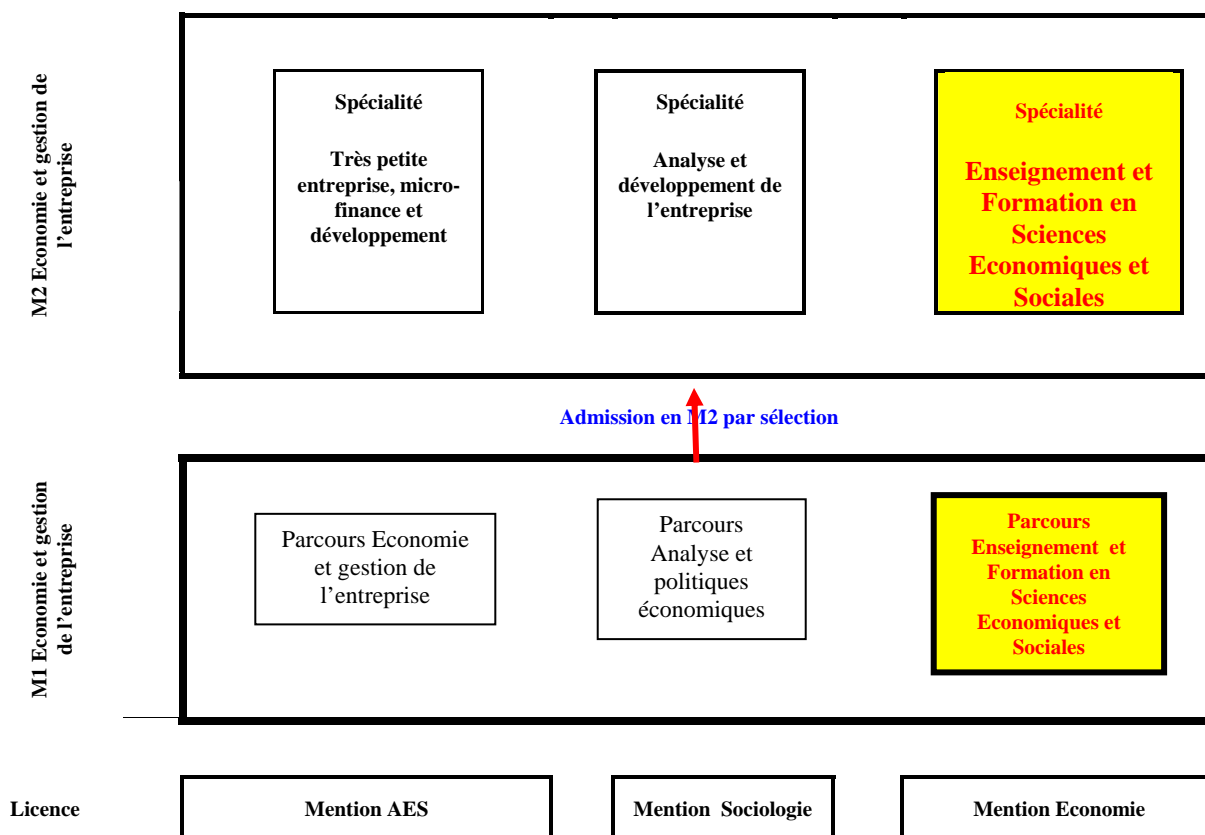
M2 Economie et gestion de l'entreprise

Spécialité

Très petite entreprise, micro-finance et développement

Spécialité

Analyse et développement de l'entreprise

Spécialité

Enseignement et Formation en Sciences Economiques et Sociales

Admission en M2 par sélection

M1 Economie et gestion de l'entreprise

Parcours Economie et gestion de l'entreprise

Parcours Analyse et politiques économiques

Parcours Enseignement et Formation en Sciences Economiques et Sociales

Licence

Mention AES

Mention Sociologie

Mention Economie